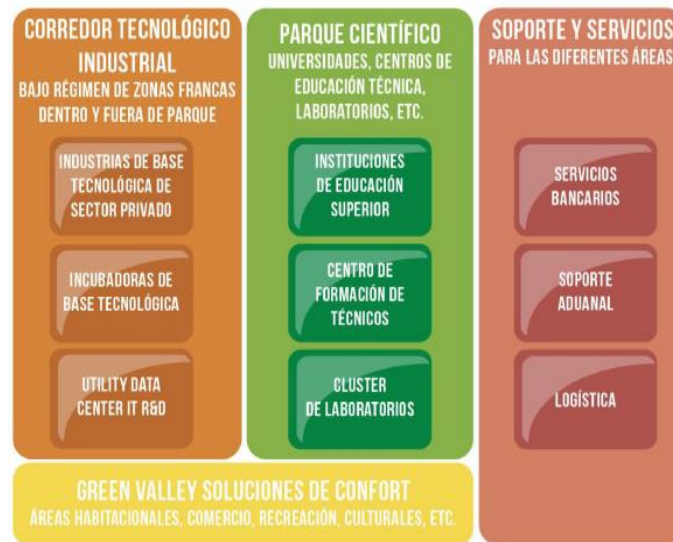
CORREDOR TECNOLÓGICO INDUSTRIAL
BAJO RÉGIMEN DE ZONAS FRANCAS DENTRO Y FUERA DE PARQUE

INDUSTRIAS DE BASE TECNOLÓGICA DE SECTOR PRIVADO

INCUBADORAS DE BASE TECNOLÓGICA

UTILITY DATA CENTER IT R&D

PARQUE CIENTÍFICO
UNIVERSIDADES, CENTROS DE EDUCACIÓN TÉCNICA, LABORATORIOS, ETC.

INSTITUCIONES DE EDUCACIÓN SUPERIOR

CENTRO DE FORMACIÓN DE TÉCNICOS

CLUSTER DE LABORATORIOS

SOPORTE Y SERVICIOS
PARA LAS DIFERENTES ÁREAS

SERVICIOS BANCARIOS

SOPORTE ADUANAL

LOGÍSTICA

GREEN VALLEY SOLUCIONES DE CONFORT
ÁREAS HABITACIONALES, COMERCIO, RECREACIÓN, CULTURALES, ETC.